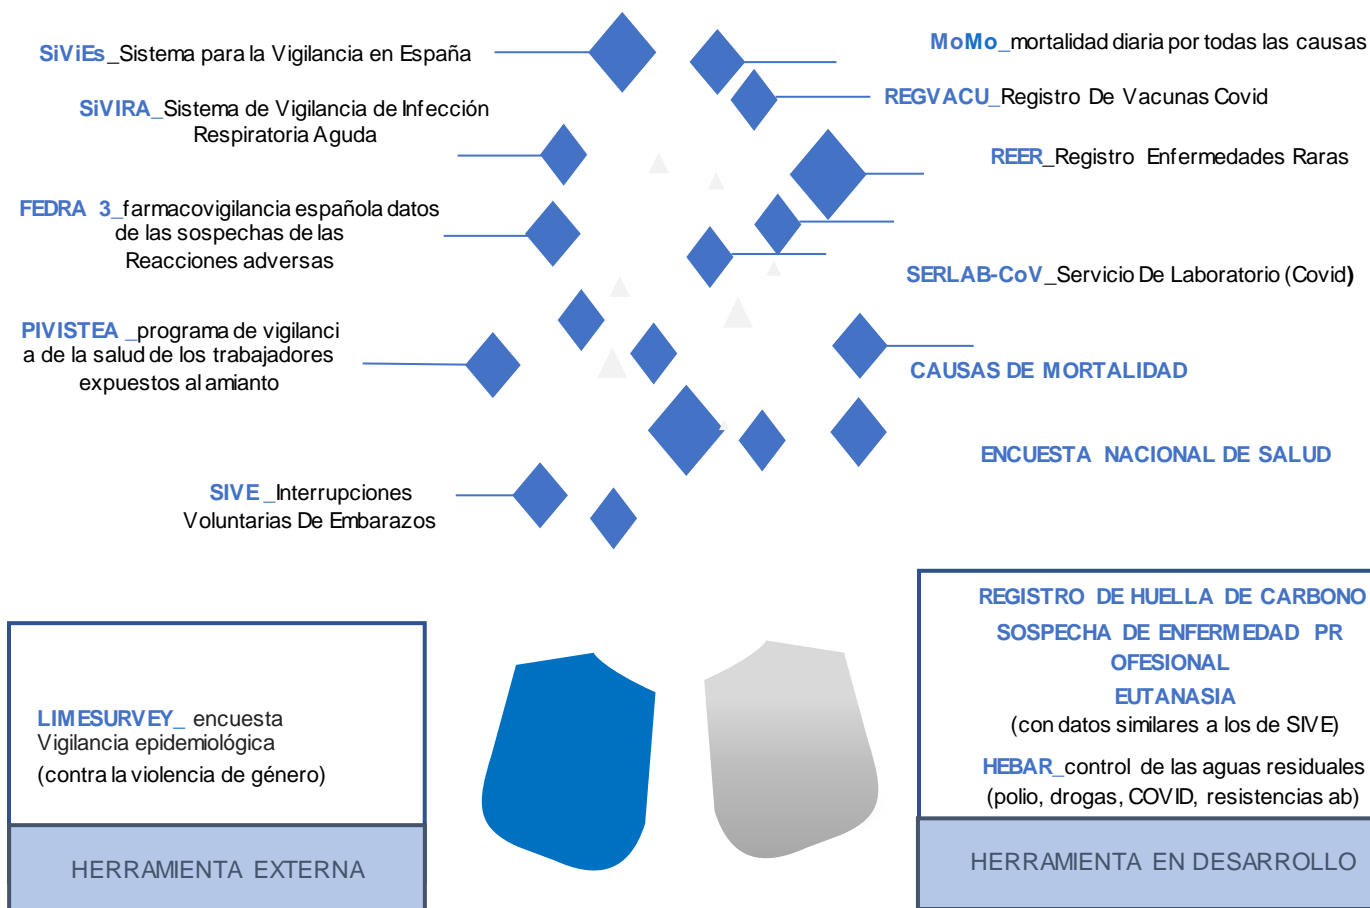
SiViEs_Sistema para la Vigilancia en España

MoMo_mortalidad diaria por todas las causas

REGVACU_Registro De Vacunas Covid

SiVIRA_Sistema de Vigilancia de Infección Respiratoria Aguda

REER_Registro Enfermedades Raras

FEDRA 3_farmacovigilancia española datos de las sospechas de las Reacciones adversas

SERLAB-CoV_Servicio De Laboratorio (Covid)

PIVISTEA _programa de vigilanci a de la salud de los trabajadores expuestos al amianto

CAUSAS DE MORTALIDAD

ENCUESTA NACIONAL DE SALUD

SIVE _Interrupciones Voluntarias De Embarazos

LIMESURVEY_ encuesta Vigilancia epidemiológica (contra la violencia de género)

HERRAMIENTA EXTERNA

REGISTRO DE HUELLA DE CARBONO
SOSPECHA DE ENFERMEDAD PROFESIONAL
EUTANASIA
(con datos similares a los de SIVE)
HEBAR_control de las aguas residuales (polio, drogas, COVID, resistencias ab)

HERRAMIENTA EN DESARROLLO